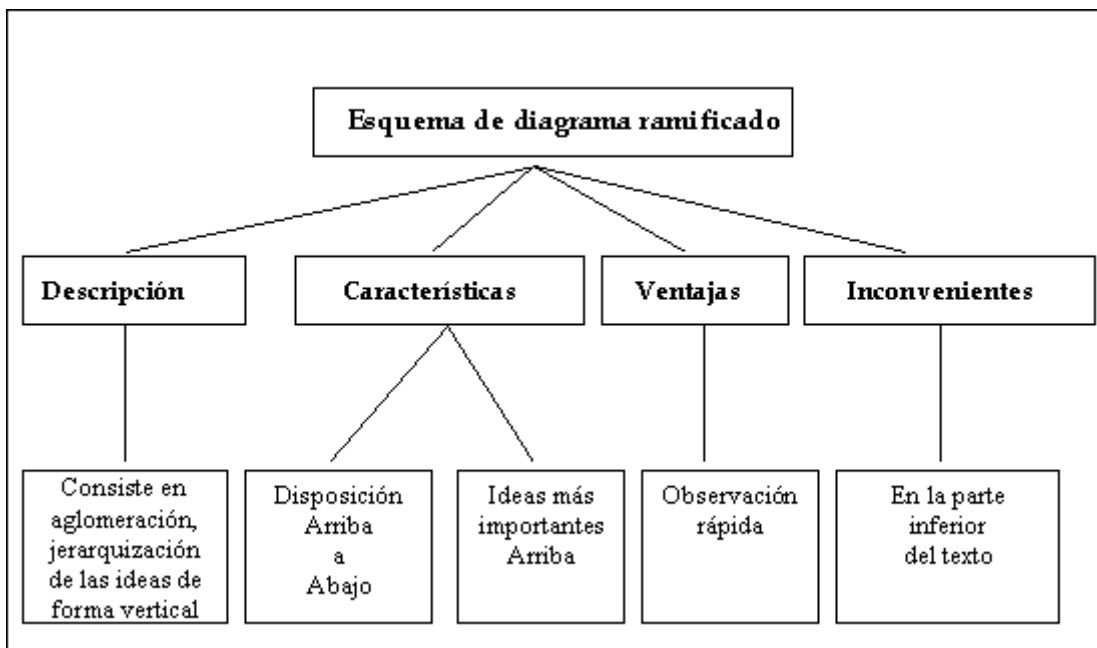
Esquema de diagrama ramificado

Descripción

Características

Ventajas

Inconvenientes

Consiste en aglomeración, jerarquización de las ideas de forma vertical

Disposición Arriba a Abajo

Ideas más importantes Arriba

Observación rápida

En la parte inferior del texto